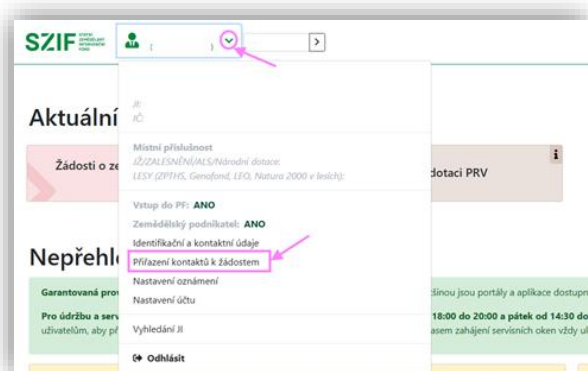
SZIF STÁTNÍ ZEMĚDĚLSKÝ INTERVENČNÍ FOND

(

)

>

Aktuální

Žádosti o ze

dotaci PRV

i

JI:
IČ:

Místní příslušnost
JŽ/ZALESNĚNÍ/ALS/Národní dotace:
LESY (ZPTHS, Genofond, LEO, Natura 2000 v lesích):

Vstup do PF: ANO

Zemědělský podnikatel: ANO

Identifikační a kontaktní údaje

Přiřazení kontaktů k žádostem

Nastavení oznámení

Nastavení účtu

Vyhledání JI

Odhlásit

Nepřehle

Garantovaná prov

tšinou jsou portály a aplikace dostupn

Pro údržbu a serv

18:00 do 20:00 a pátek od 14:30 do

uživatelům, aby př

asem zahájení servisních oken vždy ul